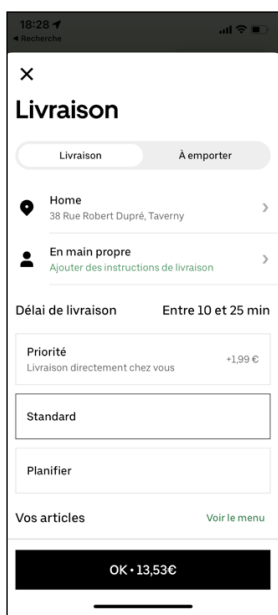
18:28
◂ Recherche

×

Livraison

Livraison | À emporter

Home
38 Rue Robert Dupré, Taverny

En main propre
Ajouter des instructions de livraison

Délai de livraison | Entre 10 et 25 min

Priorité
Livraison directement chez vous
+1,99 €

Standard

Planifier

Vos articles | Voir le menu

OK • 13,53€